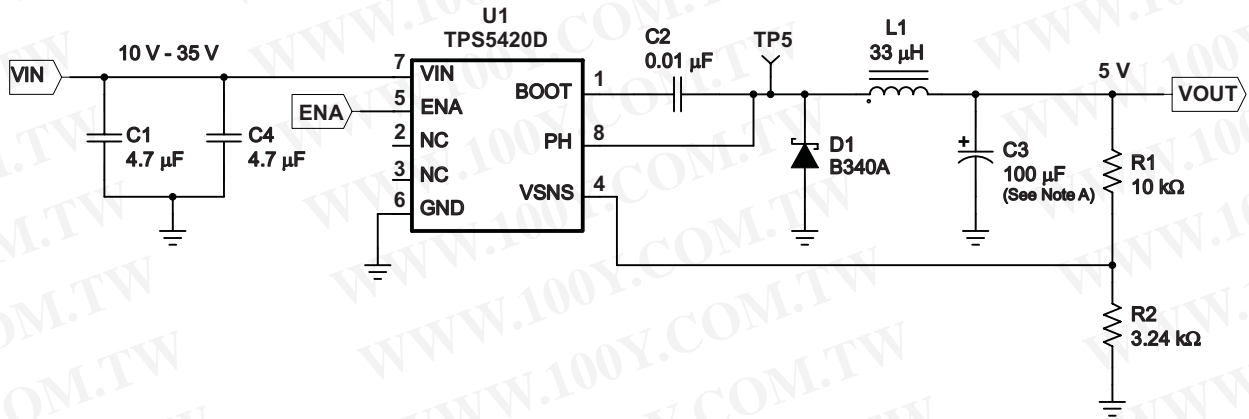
U1
TPS5420D

10 V - 35 V

VIN

ENA

7 VIN
5 ENA
2 NC
3 NC
6 GND

BOOT 1
PH 8
VSNS 4

C1
4.7 μF

C4
4.7 μF

C2
0.01 μF

TP5

L1
33 μH

D1
B340A

C3
100 μF
(See Note A)

5 V

VOUT

R1
10 kΩ

R2
3.24 kΩ

WWW.100Y.COM.TW